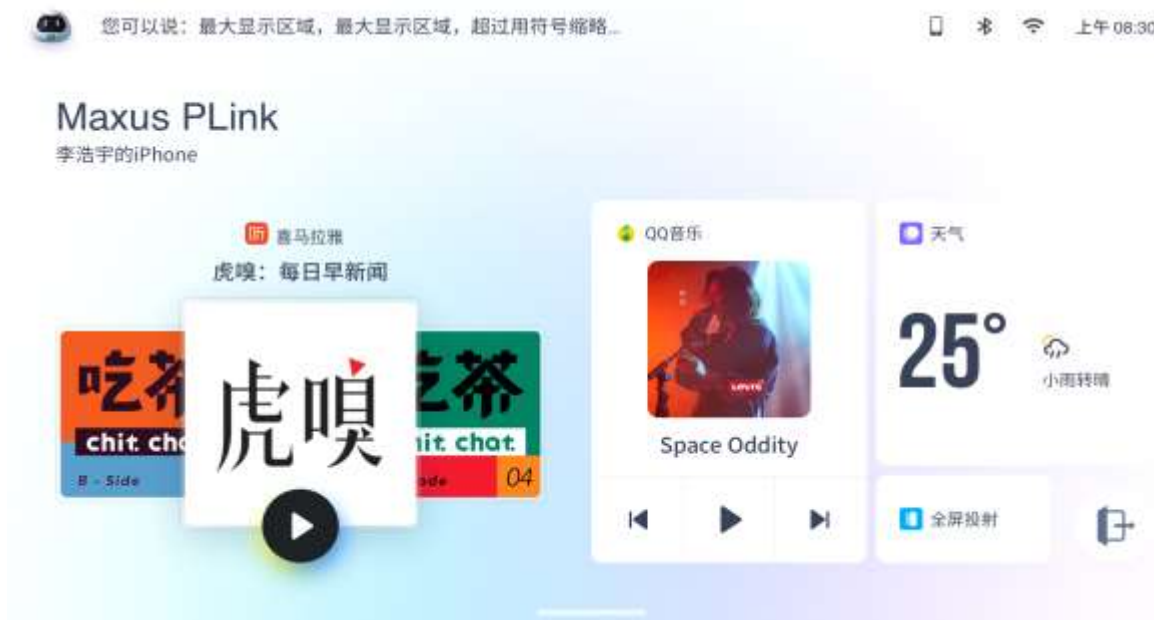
您可以说：最大显示区域，最大显示区域，超过用符号缩略...

上午 08:30

Maxus PLink
李浩宇的iPhone

喜马拉雅
虎嗅：每日早新闻

吃茶
chit chat
B - Side

虎嗅

吃茶
chit chat
ode 04

QQ音乐

Levi's

Space Oddity

天气

25°
小雨转晴

全屏投射